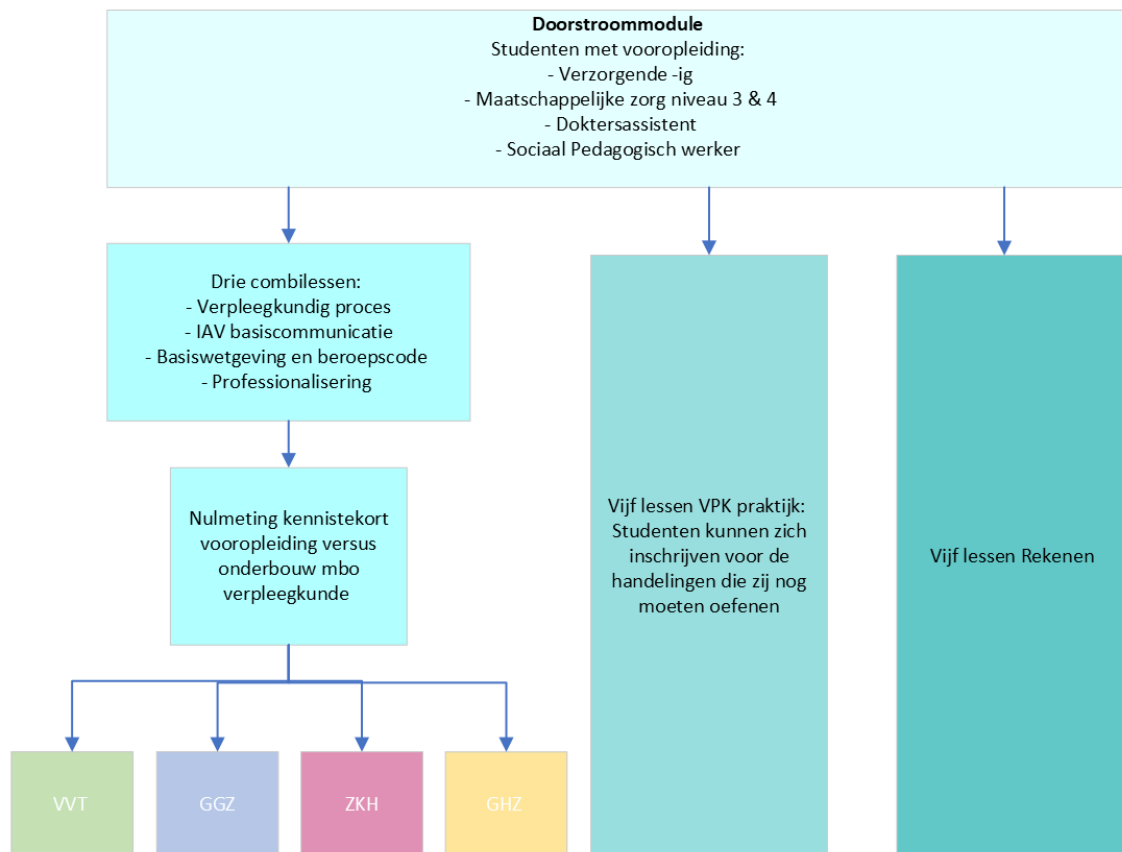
**Doorstroommodule**
Studenten met vooropleiding:
- Verzorgende -ig
- Maatschappelijke zorg niveau 3 & 4
- Doktersassistent
- Sociaal Pedagogisch werker

Drie combilessen:
- Verpleegkundig proces
- IAV basiscommunicatie
- Basiswetgeving en beroepscode
- Professionalisering

Nulmeting kennistekort vooropleiding versus onderbouw mbo verpleegkunde

VVT

GGZ

ZKH

GHZ

Vijf lessen VPK praktijk: Studenten kunnen zich inschrijven voor de handelingen die zij nog moeten oefenen

Vijf lessen Rekenen